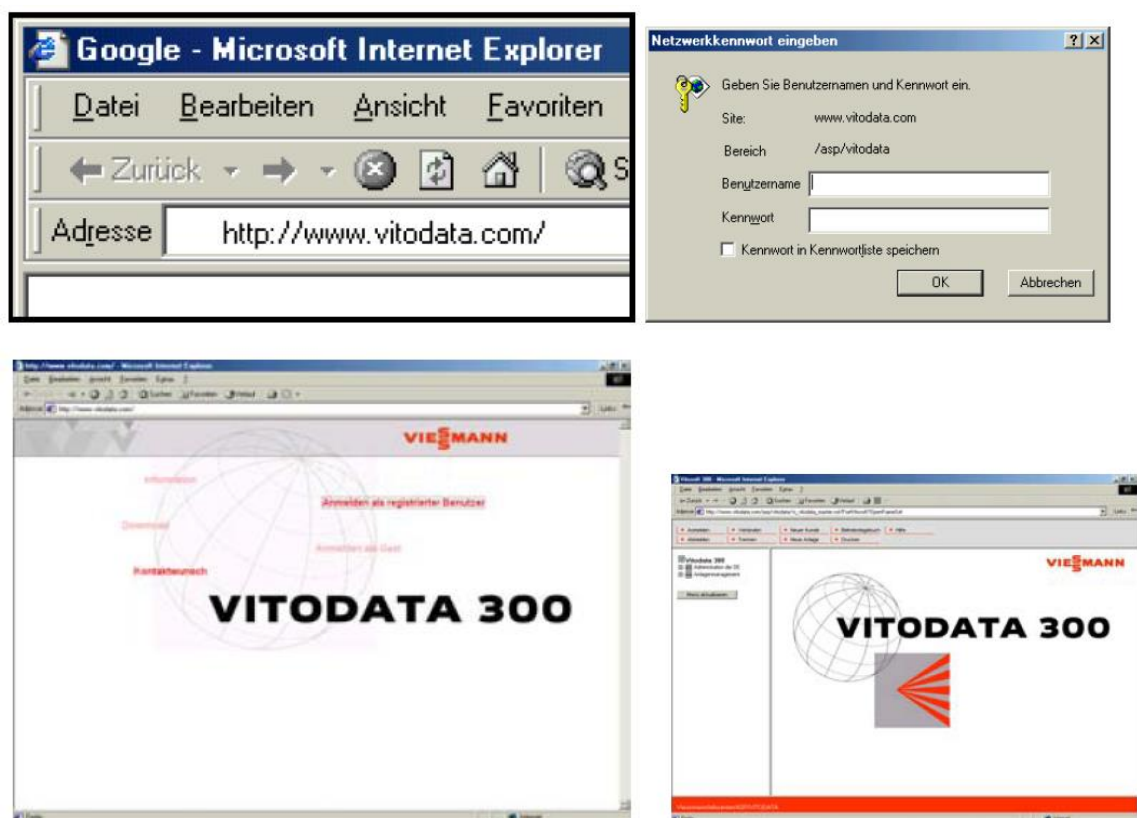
Google - Microsoft Internet Explorer

Datei Bearbeiten Ansicht Favoriten

Zurück

Adresse http://www.vitodata.com/

Netzwerkkennwort eingeben

?

Geben Sie Benutzernamen und Kennwort ein.

Site: www.vitodata.com

Bereich /asp/vitodata

Benutzername

Kennwort

Kennwort in Kennwortliste speichern

OK

Abbrechen

http://www.vitodata.com/ - Microsoft Internet Explorer

VIESMANN

Information

Anmelden als registrierter Benutzer

Download

Anmelden als Gast

Kontaktwunsch

VITODATA 300

Vitosoft 300 - Microsoft Internet Explorer

Vitodata 300

VIESMANN

VITODATA 300